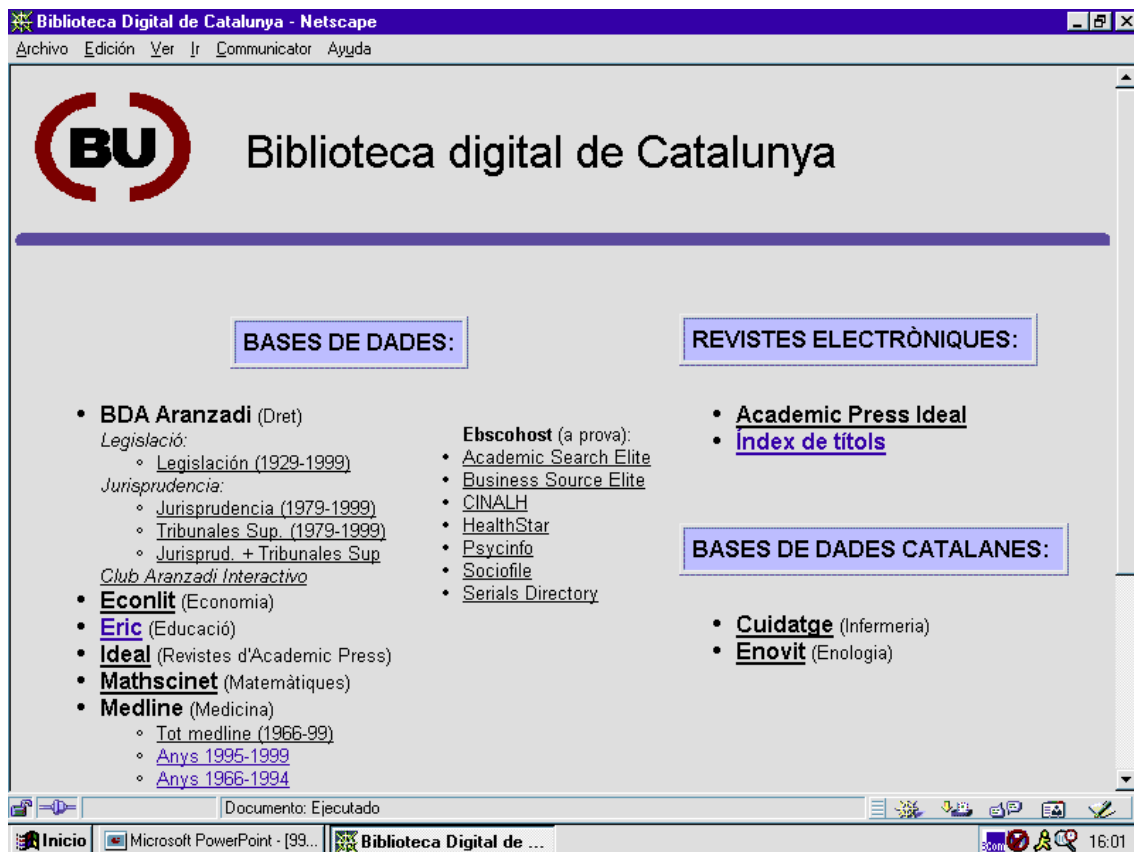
Biblioteca Digital de Catalunya - Netscape

Archivo Edición Ver Ir Communicator Ayuda

BU

Biblioteca digital de Catalunya

BASES DE DADES:

- BDA Aranzadi (Dret)
  Legislació:
  - Legislación (1929-1999)
  Jurisprudencia:
  - Jurisprudencia (1979-1999)
  - Tribunales Sup. (1979-1999)
  - Jurisprud. + Tribunales Sup
  Club Aranzadi Interactivo
- Econlit (Economia)
- Eric (Educació)
- Ideal (Revistes d'Academic Press)
- Mathscinet (Matemàtiques)
- Medline (Medicina)
  - Tot medline (1966-99)
  - Anys 1995-1999
  - Anys 1966-1994

Ebscohost (a prova):
- Academic Search Elite
- Business Source Elite
- CINALH
- HealthStar
- Psycinfo
- Sociofile
- Serials Directory

REVISTES ELECTRÒNIQUES:

- Academic Press Ideal
- Índex de títols

BASES DE DADES CATALANES:

- Cuidatge (Infermeria)
- Enovit (Enologia)

Documento: Ejecutado

Inicio | Microsoft PowerPoint - [99... | Biblioteca Digital de ... 16:01